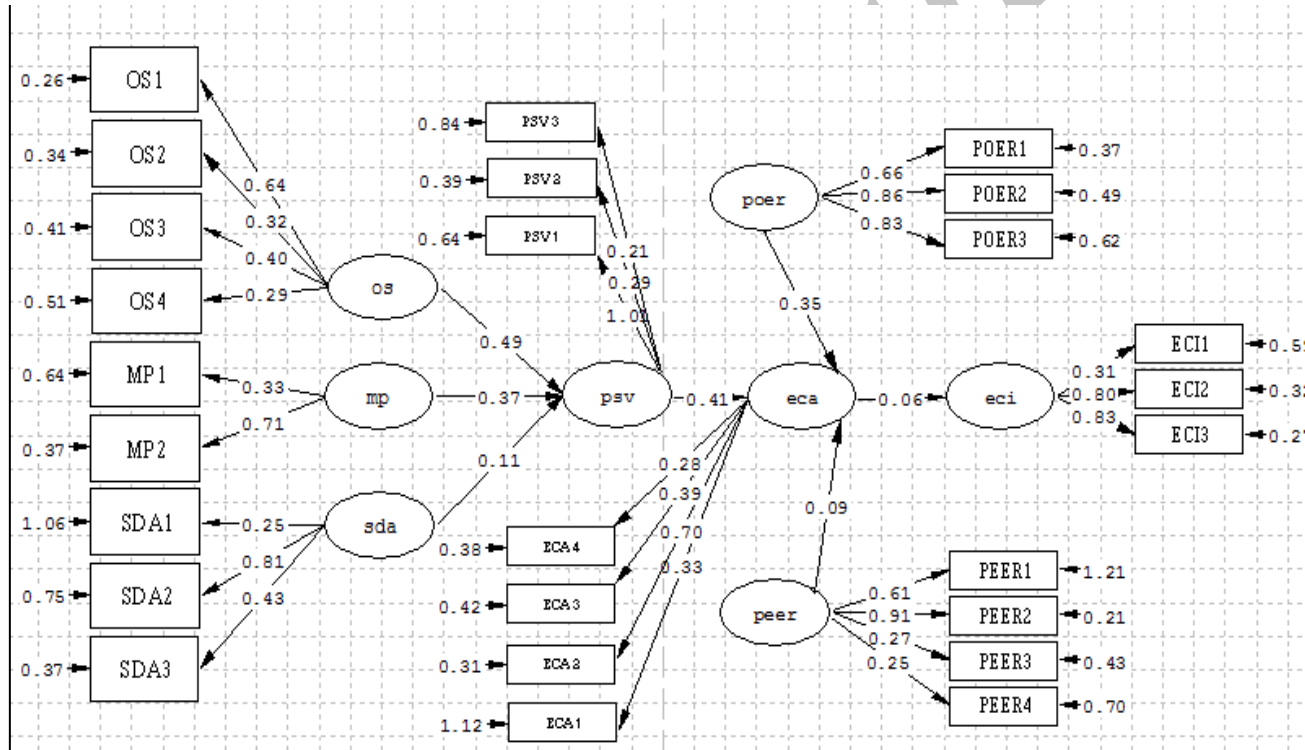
0.26 OS1
0.34 OS2
0.41 OS3
0.51 OS4
0.64 MP1
0.37 MP2
1.06 SDA1
0.75 SDA2
0.37 SDA3

0.64
0.32
0.40
0.29
os
0.33
mp
0.71
0.25
sda
0.81
0.43

0.84 PSV3
0.39 PSV2
0.64 PSV1
0.21
0.29
1.02
0.49
0.37
psv
0.11
0.41

0.38 ECA4
0.42 ECA3
0.31 ECA2
1.12 ECA1
0.28
0.39
0.70
0.33

poer
0.66 POER1 0.37
0.86 POER2 0.49
0.83 POER3 0.62
0.35
eca
0.06
eci
0.31 ECI1 0.5
0.80 ECI2 0.3
0.83 ECI3 0.2
0.09

peer
0.61 PEER1 1.21
0.91 PEER2 0.21
0.27 PEER3 0.43
0.25 PEER4 0.70